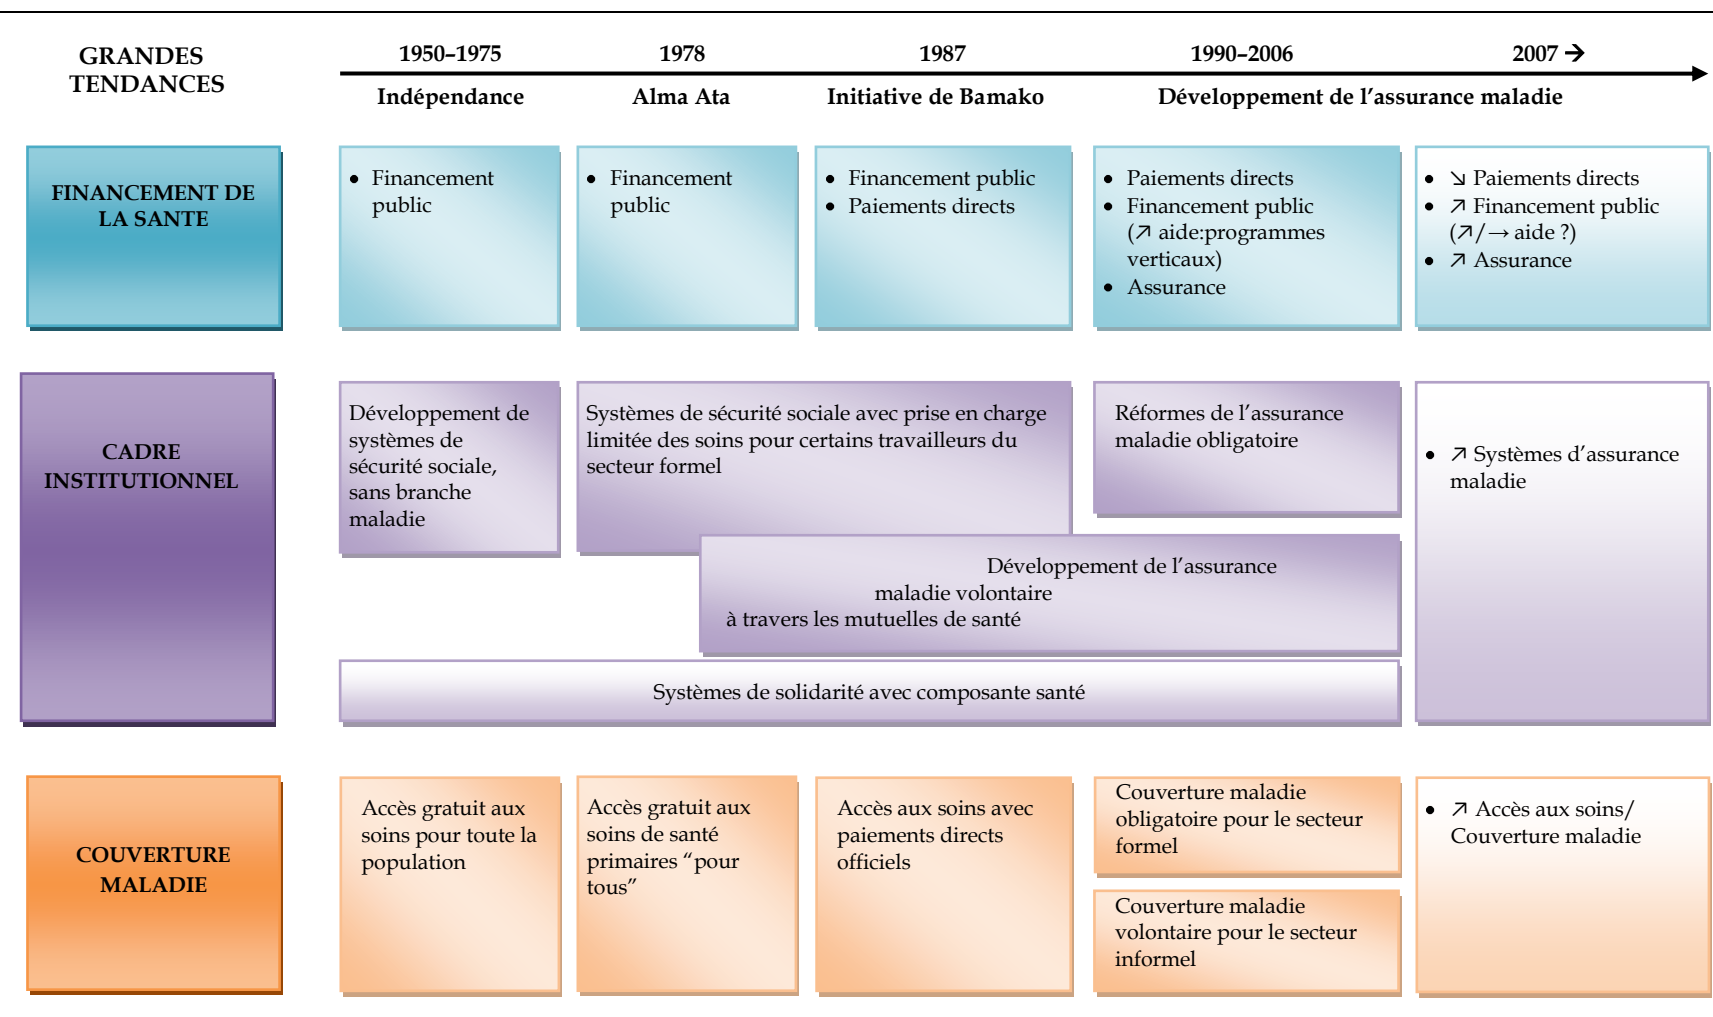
GRANDES TENDANCES

1950–1975 | 1978 | 1987 | 1990–2006 | 2007 →

Indépendance | Alma Ata | Initiative de Bamako | Développement de l'assurance maladie

FINANCEMENT DE LA SANTE

• Financement public

• Financement public

• Financement public
• Paiements directs

• Paiements directs
• Financement public (↗ aide:programmes verticaux)
• Assurance

• ↘ Paiements directs
• ↗ Financement public (↗/→ aide ?)
• ↗ Assurance

CADRE INSTITUTIONNEL

Développement de systèmes de sécurité sociale, sans branche maladie

Systèmes de sécurité sociale avec prise en charge limitée des soins pour certains travailleurs du secteur formel

Réformes de l'assurance maladie obligatoire

• ↗ Systèmes d'assurance maladie

Développement de l'assurance maladie volontaire à travers les mutuelles de santé

Systèmes de solidarité avec composante santé

COUVERTURE MALADIE

Accès gratuit aux soins pour toute la population

Accès gratuit aux soins de santé primaires "pour tous"

Accès aux soins avec paiements directs officiels

Couverture maladie obligatoire pour le secteur formel

Couverture maladie volontaire pour le secteur informel

• ↗ Accès aux soins/ Couverture maladie